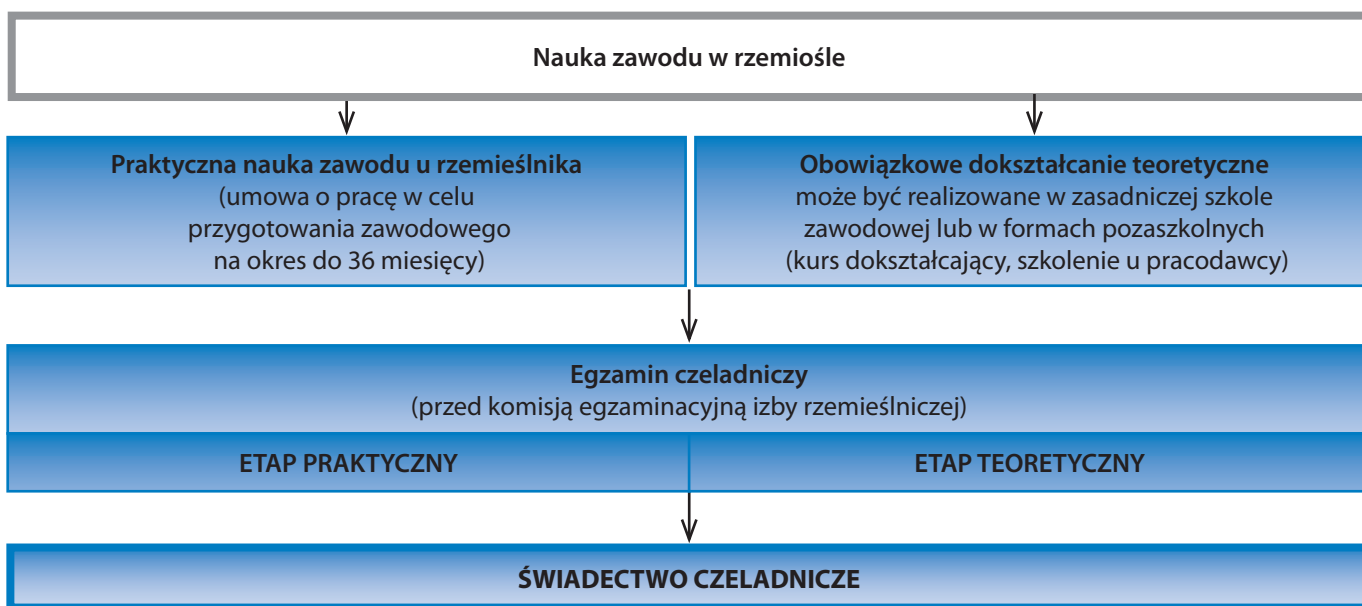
Nauka zawodu w rzemiośle

Praktyczna nauka zawodu u rzemieślnika
(umowa o pracę w celu przygotowania zawodowego na okres do 36 miesięcy)

Obowiązkowe dokształcanie teoretyczne
może być realizowane w zasadniczej szkole zawodowej lub w formach pozaszkolnych (kurs dokształcający, szkolenie u pracodawcy)

Egzamin czeladniczy
(przed komisją egzaminacyjną izby rzemieślniczej)

ETAP PRAKTYCZNY

ETAP TEORETYCZNY

ŚWIADECTWO CZELADNICZE